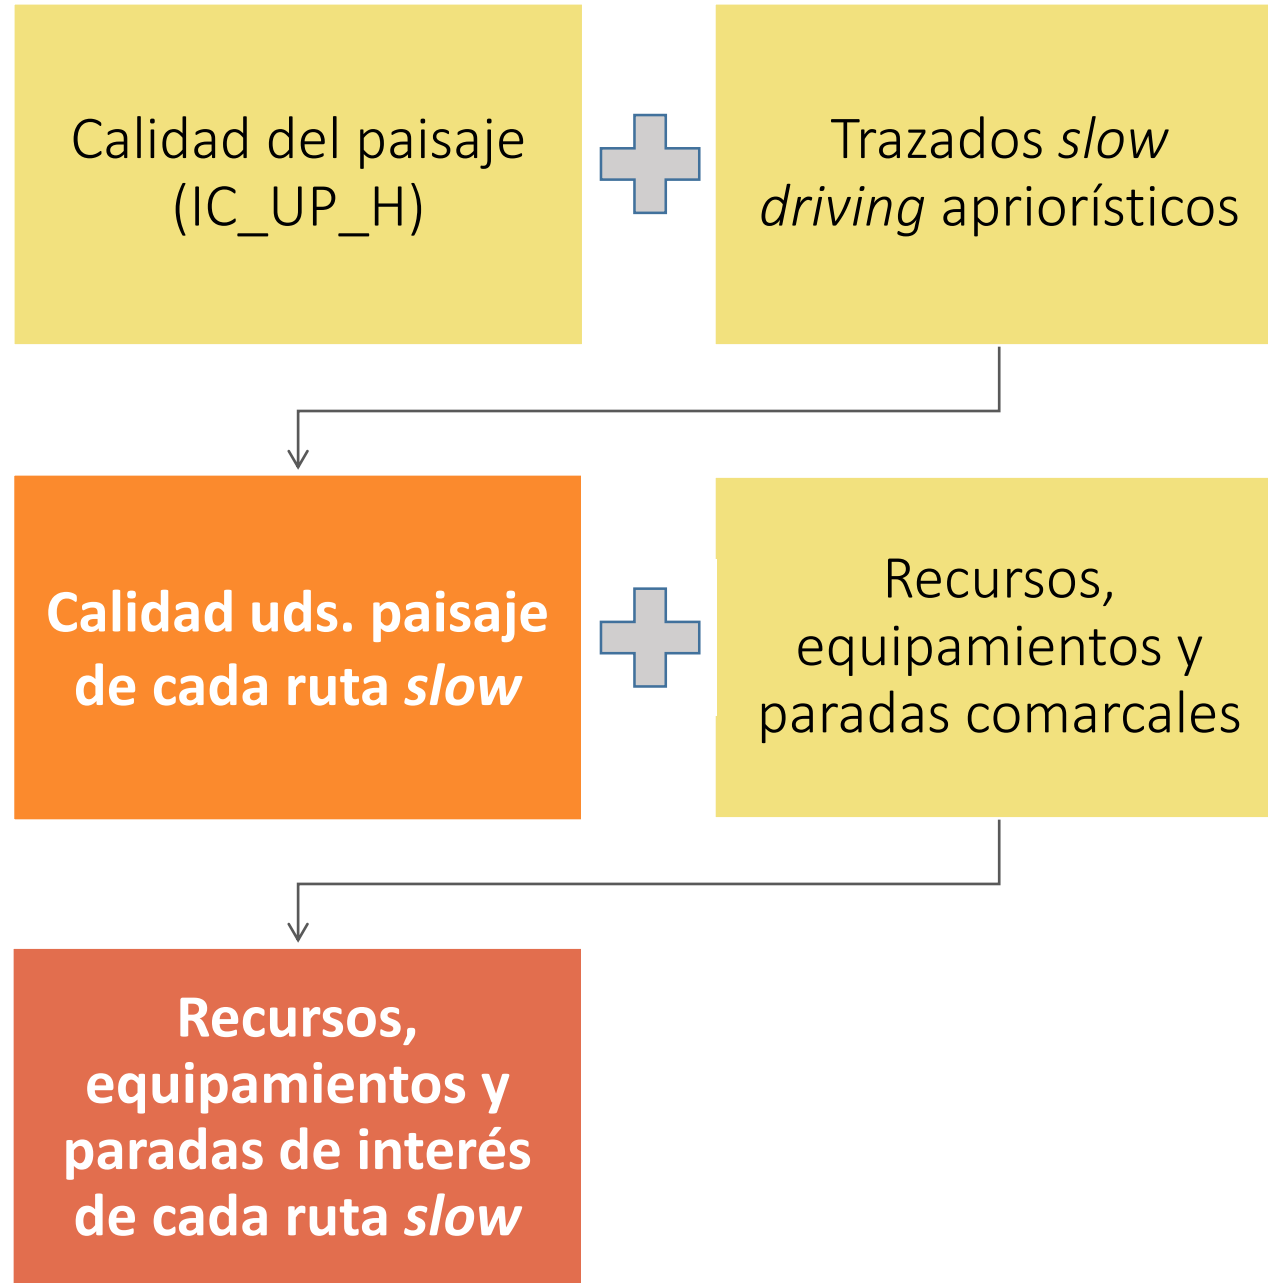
Calidad del paisaje (IC_UP_H)

Trazados slow driving apriorísticos

Calidad uds. paisaje de cada ruta slow

Recursos, equipamientos y paradas comarcales

Recursos, equipamientos y paradas de interés de cada ruta slow